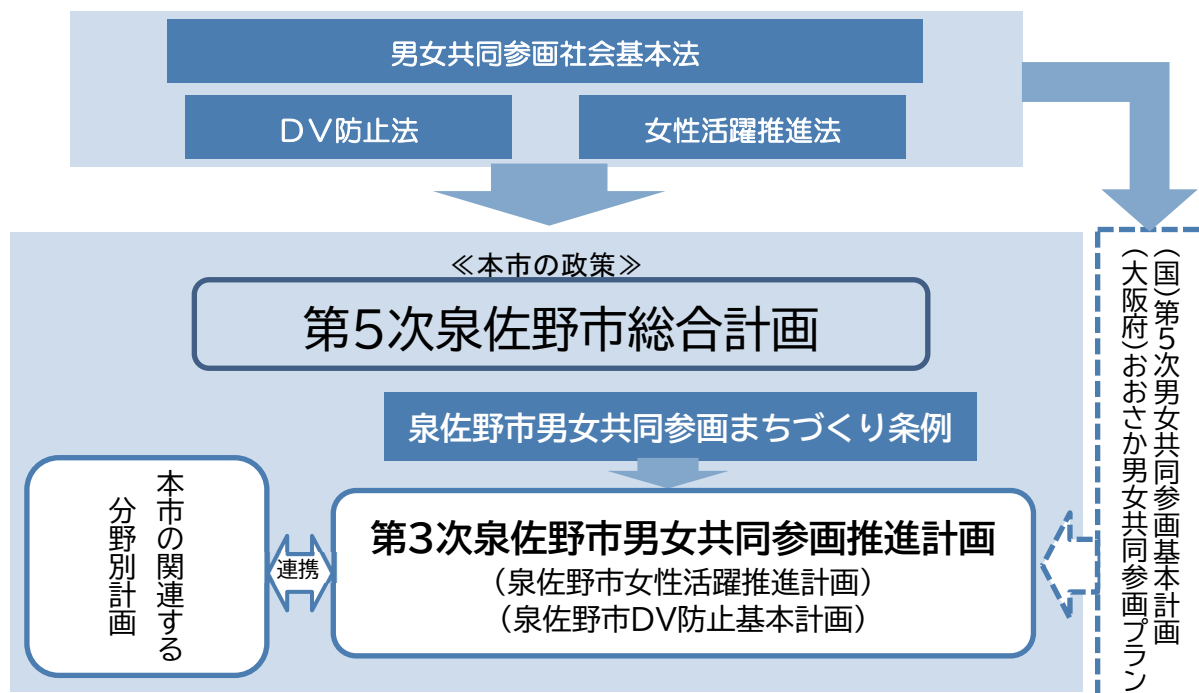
男女共同参画社会基本法

ＤＶ防止法

女性活躍推進法

≪本市の政策≫

第5次泉佐野市総合計画

泉佐野市男女共同参画まちづくり条例

本市の関連する分野別計画

連携

第3次泉佐野市男女共同参画推進計画
（泉佐野市女性活躍推進計画）
（泉佐野市DV防止基本計画）

（国）第5次男女共同参画基本計画
（大阪府）おおさか男女共同参画プラン